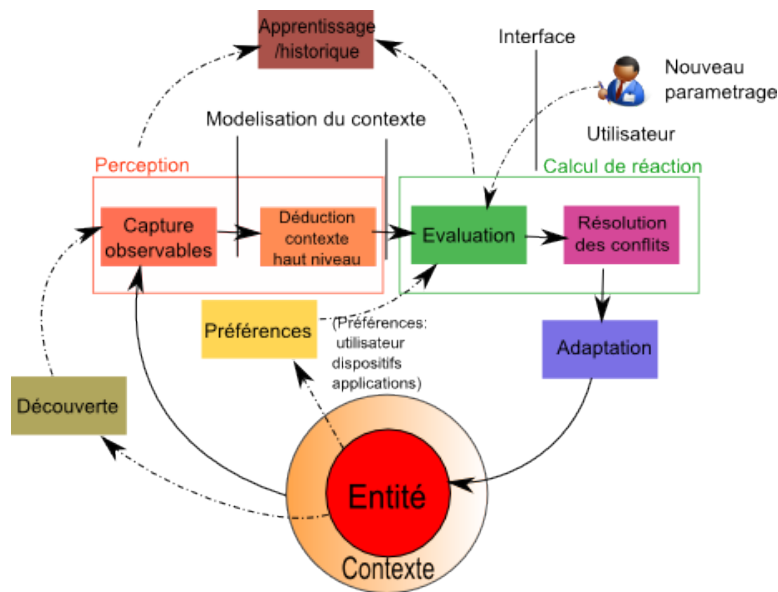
Apprentissage /historique

Interface

Nouveau parametrage

Utilisateur

Modelisation du contexte

Perception

Calcul de réaction

Capture observables

Déduction contexte haut niveau

Evaluation

Résolution des conflits

Préférences

(Préférences: utilisateur dispositifs applications)

Adaptation

Découverte

Entité

Contexte